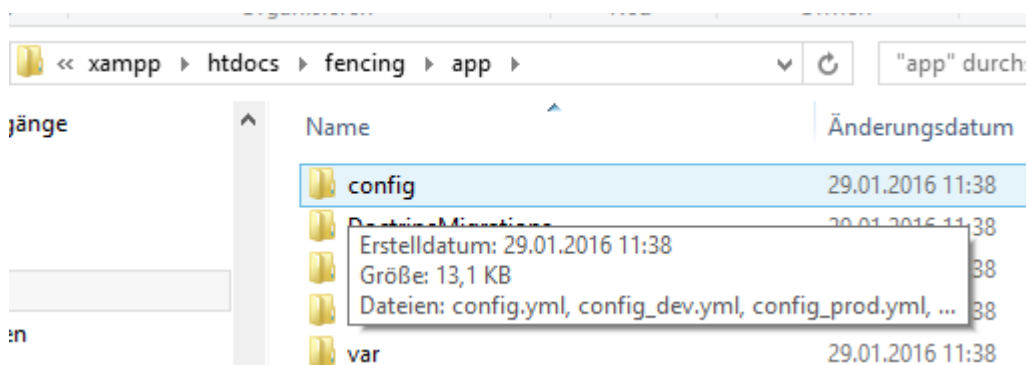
« xampp ▸ htdocs ▸ fencing ▸ app ▸

"app" durchs

gänge

Name

Änderungsdatum

config

29.01.2016 11:38

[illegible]

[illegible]38

Erstelldatum: 29.01.2016 11:38
Größe: 13,1 KB
Dateien: config.yml, config_dev.yml, config_prod.yml, ...

38

38

en

var

29.01.2016 11:38